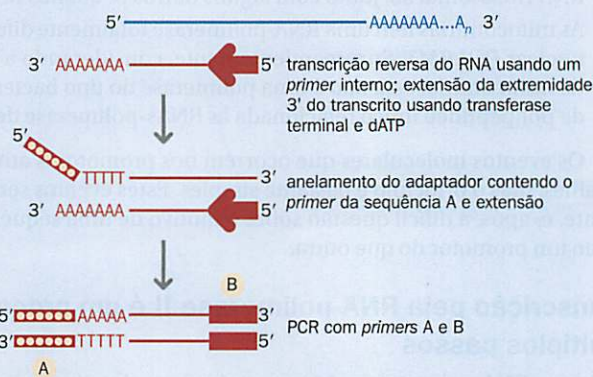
5' AAAAAAA...A$_n$ 3'

3' AAAAAAA 5' transcrição reversa do RNA usando um *primer* interno; extensão da extremidade 3' do transcrito usando transferase terminal e dATP

5' TTTTT 3' anelamento do adaptador contendo o *primer* da sequência A e extensão

3' AAAAAAA 5'

B

5' AAAAA 3'

3' TTTTT 5' PCR com *primers* A e B

A